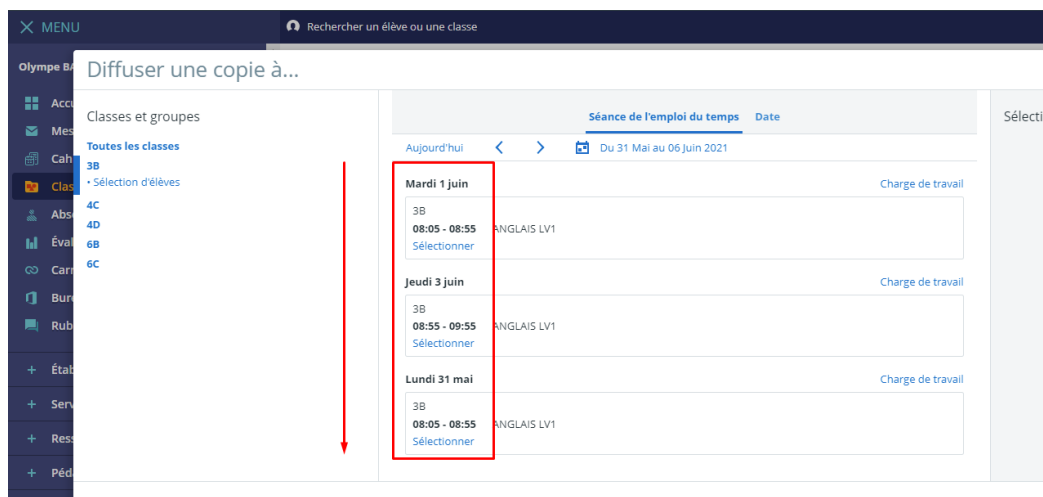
MENU

Rechercher un élève ou une classe

Olympe BA

Accu
Mes
Cah
Clas
Abs
Éval
Carn
Bure
Rub

+ Étab
+ Serv
+ Ress
+ Péda

Diffuser une copie à...

Classes et groupes

Toutes les classes
3B
• Sélection d'élèves
4C
4D
6B
6C

Séance de l'emploi du temps Date

Aujourd'hui < > Du 31 Mai au 06 Juin 2021

Mardi 1 juin
Charge de travail
3B
08:05 - 08:55 ANGLAIS LV1
Sélectionner

Jeudi 3 juin
Charge de travail
3B
08:55 - 09:55 ANGLAIS LV1
Sélectionner

Lundi 31 mai
Charge de travail
3B
08:05 - 08:55 ANGLAIS LV1
Sélectionner

Sélecti